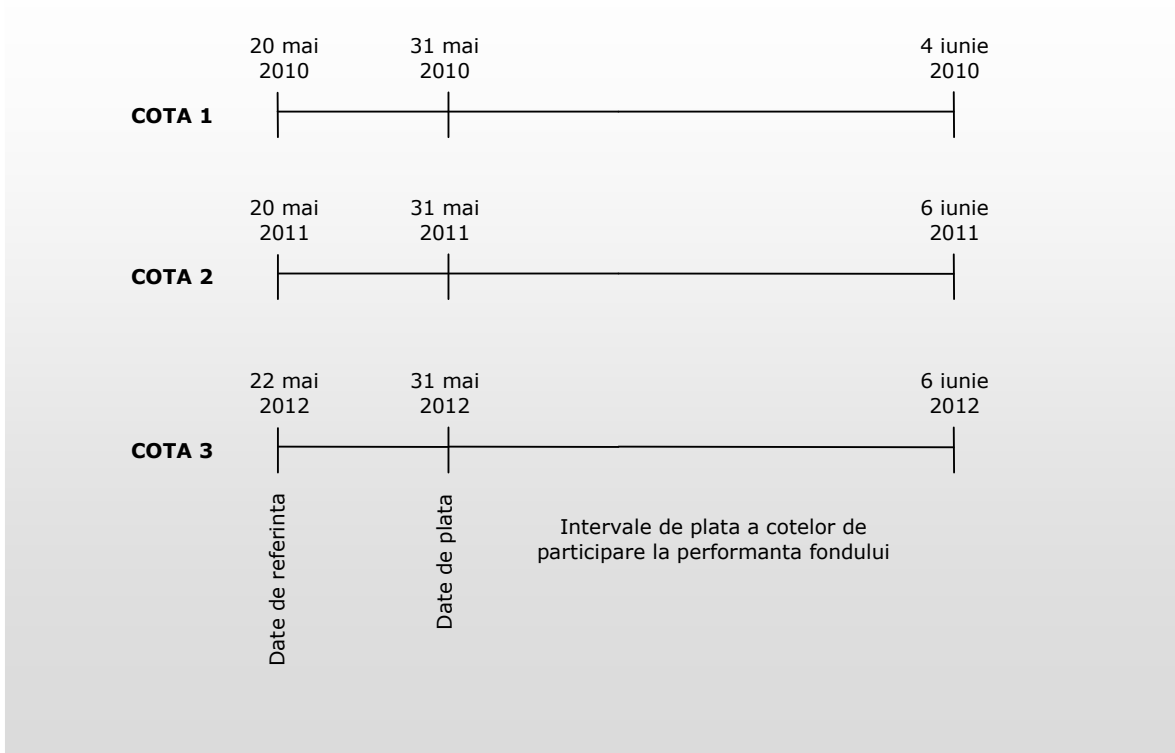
20 mai 2010
31 mai 2010
4 iunie 2010
COTA 1

20 mai 2011
31 mai 2011
6 iunie 2011
COTA 2

22 mai 2012
31 mai 2012
6 iunie 2012
COTA 3

Date de referinta
Date de plata
Intervale de plata a cotelor de participare la performanta fondului